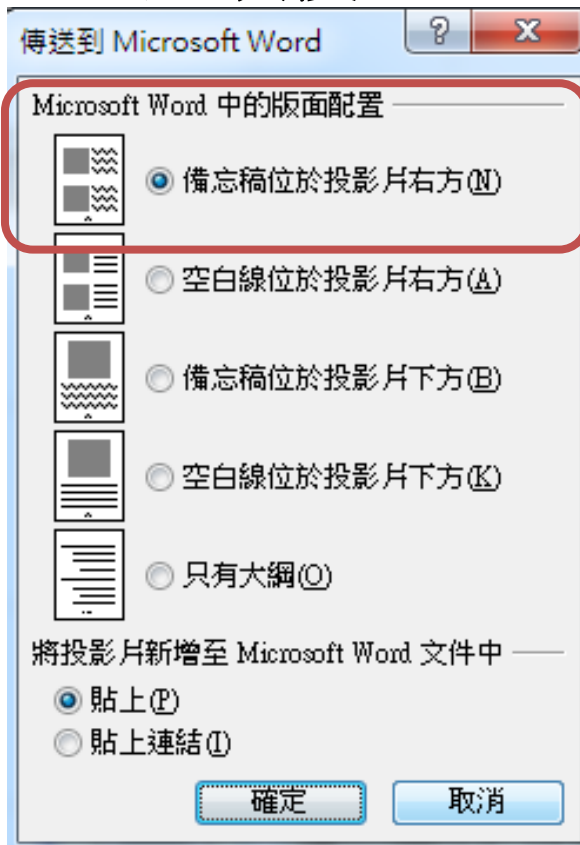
傳送到 Microsoft Word

?

X

Microsoft Word 中的版面配置

備忘稿位於投影片右方(N)

空白線位於投影片右方(A)

備忘稿位於投影片下方(B)

空白線位於投影片下方(K)

只有大綱(O)

將投影片新增至 Microsoft Word 文件中

貼上(P)

貼上連結(I)

確定

取消